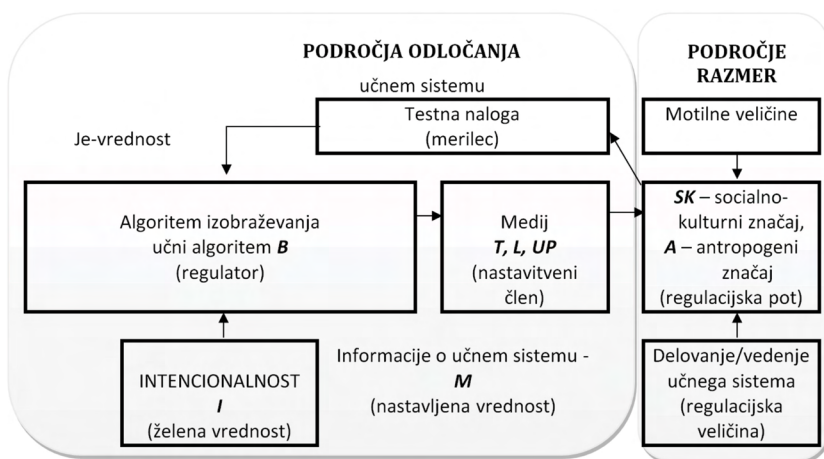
PODROČJA ODLOČANJA

PODROČJE RAZMER

učnem sistemu

Testna naloga (merilec)

Je-vrednost

Motilne veličine

Algoritem izobraževanja učni algoritem ***B*** (regulator)

Medij ***T, L, UP*** (nastavitveni člen)

***SK*** – socialno-kulturni značaj, ***A*** – antropogeni značaj (regulacijska pot)

INTENCIONALNOST ***I*** (želena vrednost)

Informacije o učnem sistemu - ***M*** (nastavljena vrednost)

Delovanje/vedenje učnega sistema (regulacijska veličina)